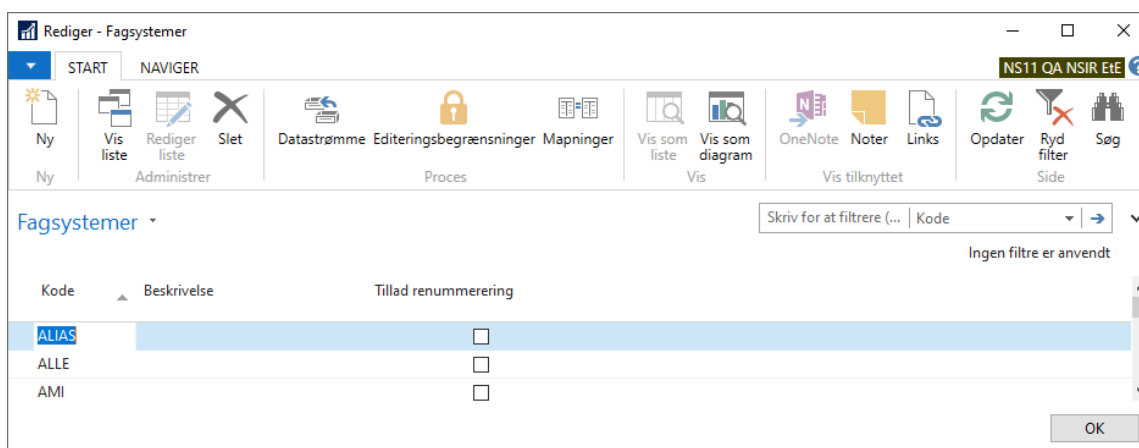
Rediger - Fagsystemer

START NAVIGER

NS11 QA NSIR EtE

Ny
Ny

Vis liste
Rediger liste
Slet
Administrer

Datastrømme
Editeringsbegrænsninger
Mapninger
Proces

Vis som liste
Vis som diagram
Vis

OneNote
Noter
Links
Vis tilknyttet

Opdater
Ryd filter
Søg
Side

Fagsystemer

Skriv for at filtrere (... | Kode

Ingen filtre er anvendt

| Kode | Beskrivelse | Tillad renummerering |
|---|---|---|
| ALIAS | | ☐ |
| ALLE | | ☐ |
| AMI | | ☐ |

OK